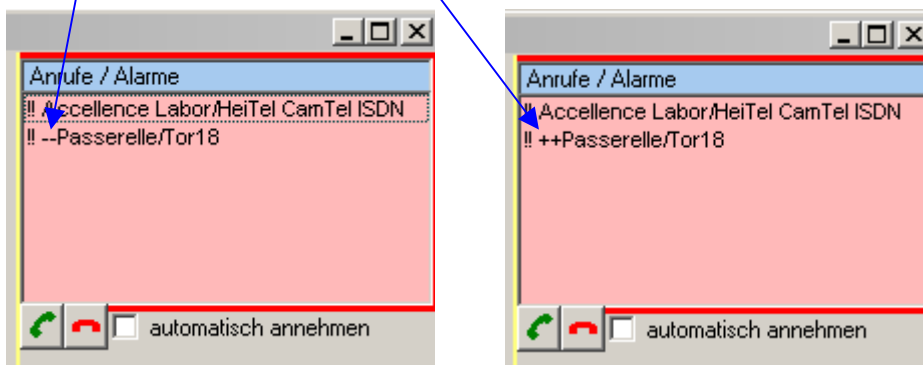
Anrufe / Alarme

!! Accellence Labor/HeiTel CamTel ISDN
!! --Passerelle/Tor18

automatisch annehmen

Anrufe / Alarme

!! Accellence Labor/HeiTel CamTel ISDN
!! ++Passerelle/Tor18

automatisch annehmen